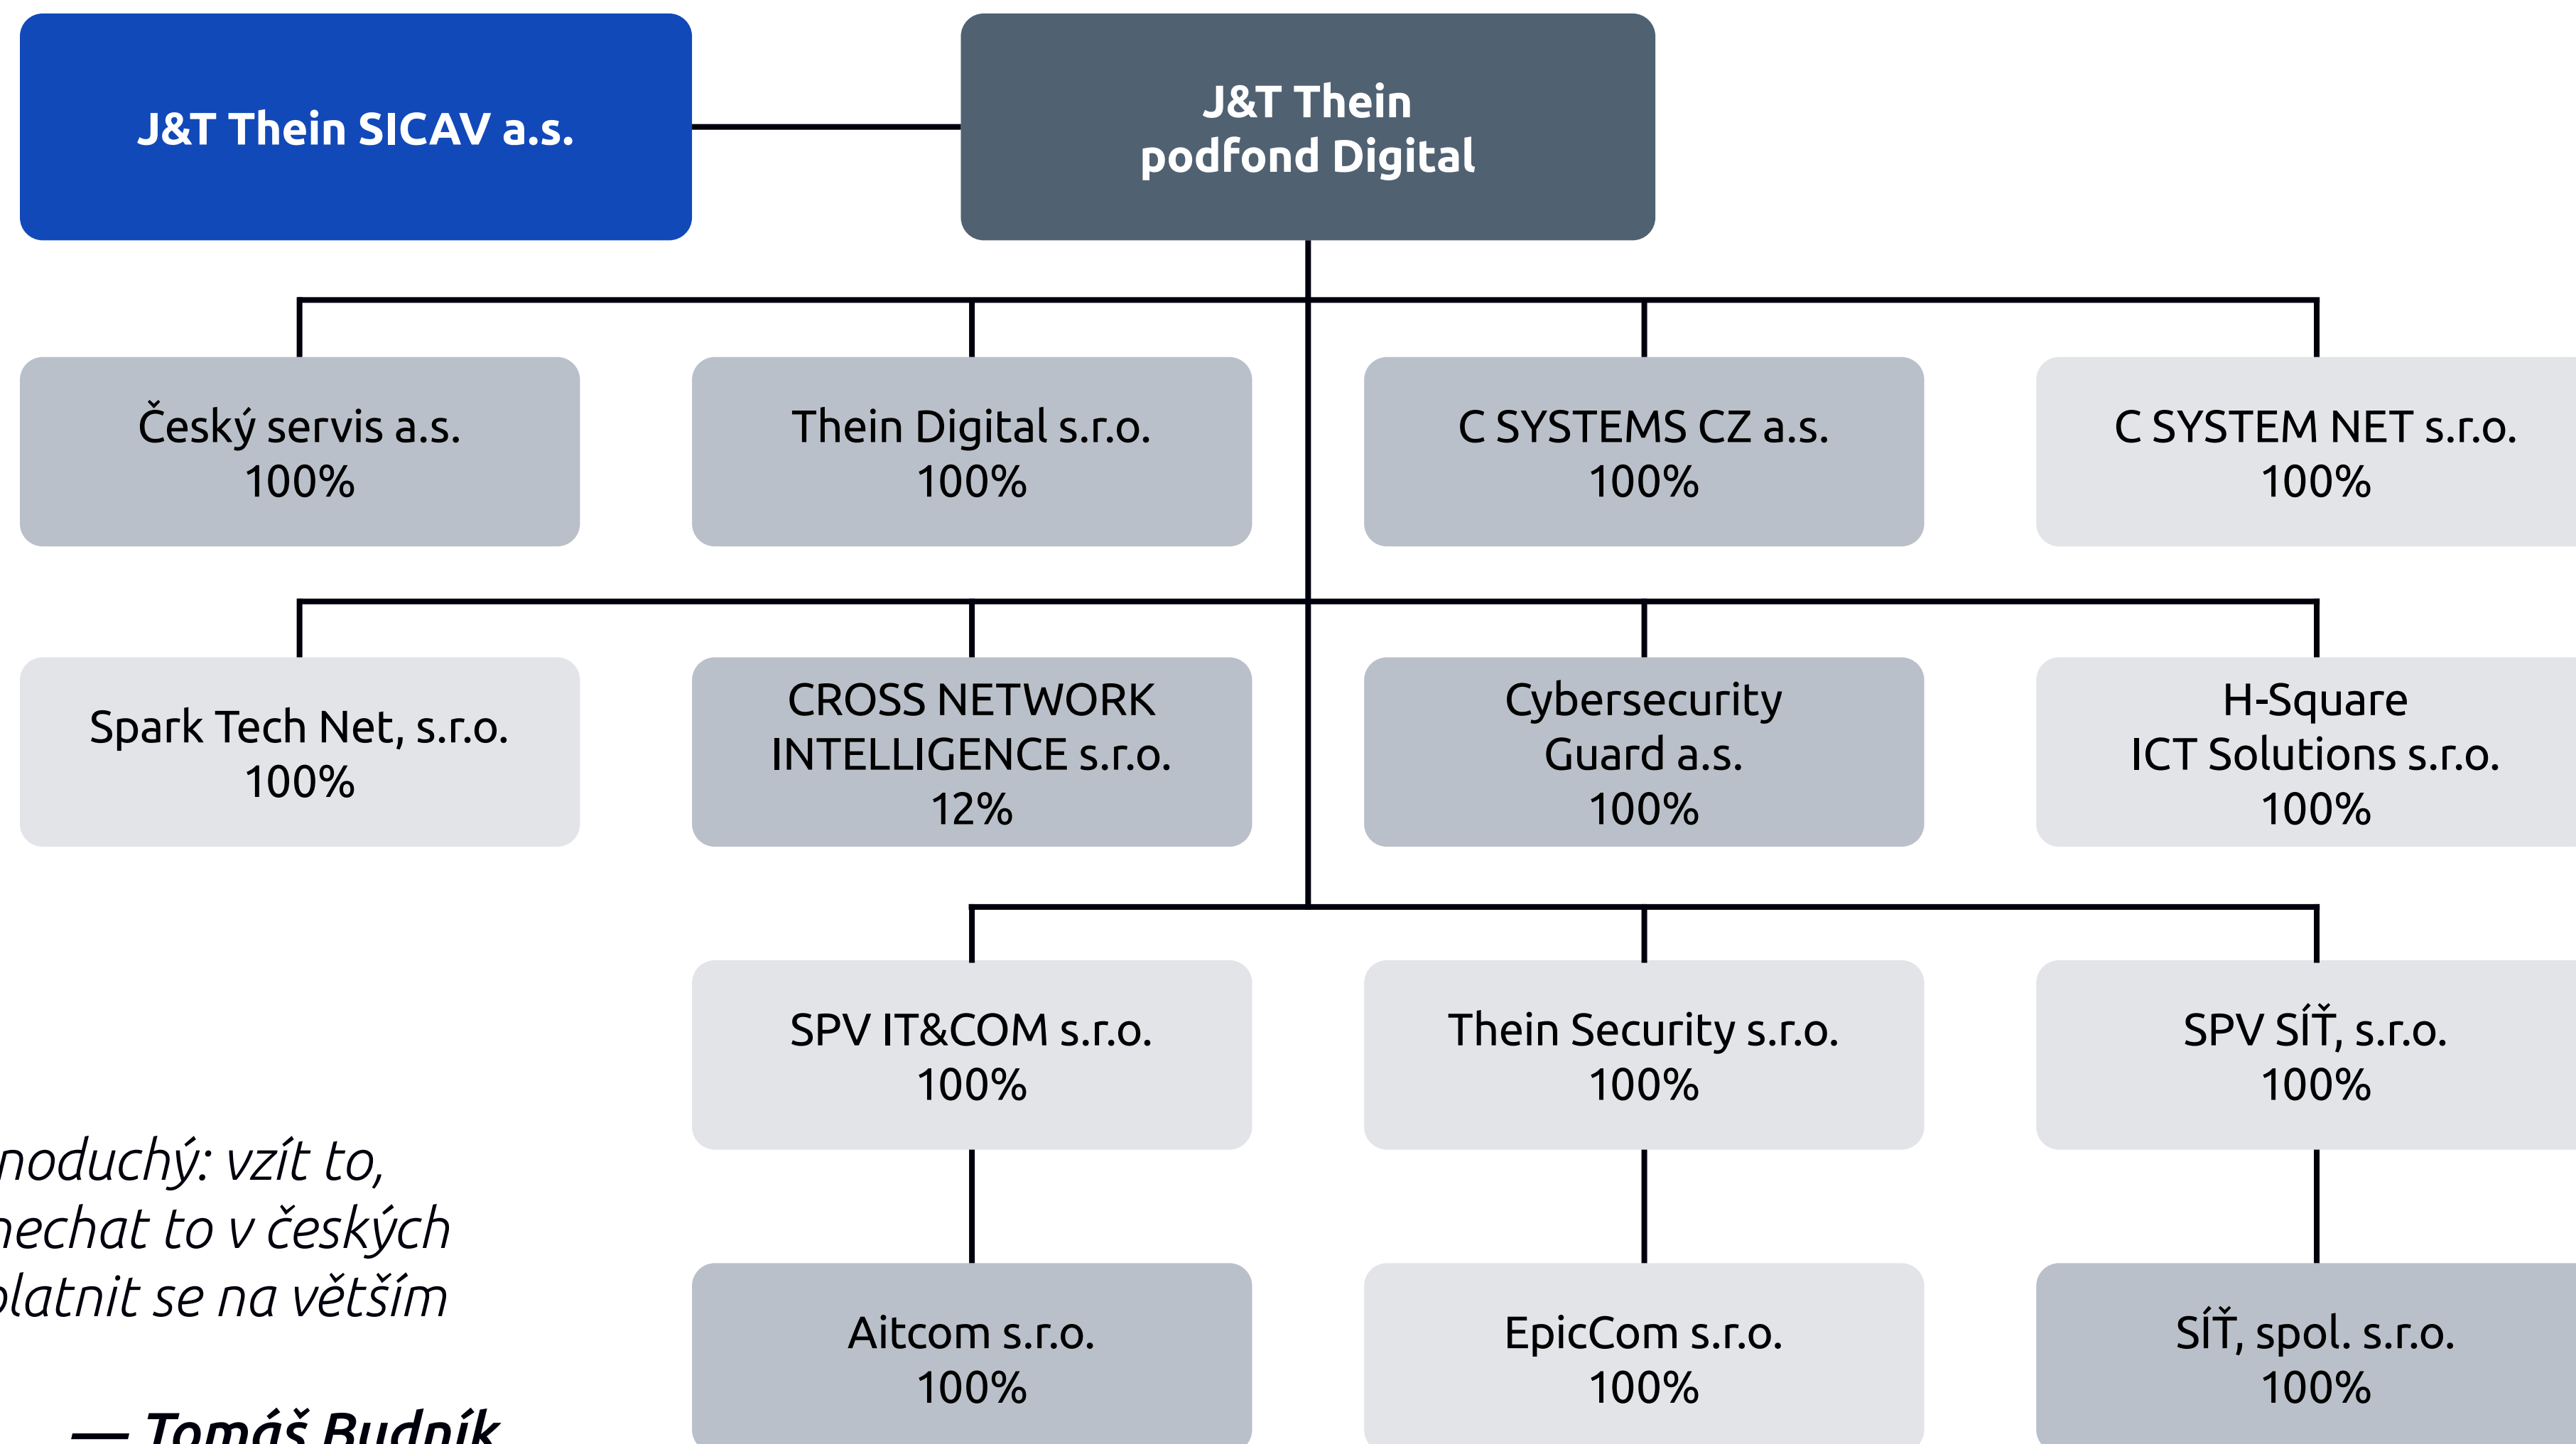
J&T Thein SICAV a.s.

J&T Thein podfond Digital

Český servis a.s. 100%

Thein Digital s.r.o. 100%

C SYSTEMS CZ a.s. 100%

C SYSTEM NET s.r.o. 100%

Spark Tech Net, s.r.o. 100%

CROSS NETWORK INTELLIGENCE s.r.o. 12%

Cybersecurity Guard a.s. 100%

H-Square ICT Solutions s.r.o. 100%

SPV IT&COM s.r.o. 100%

Thein Security s.r.o. 100%

SPV SÍŤ, s.r.o. 100%

Aitcom s.r.o. 100%

EpicCom s.r.o. 100%

SÍŤ, spol. s.r.o. 100%

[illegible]noduchý: vzít to, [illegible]echat to v českých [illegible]latnit se na větším

— Tomáš Budník